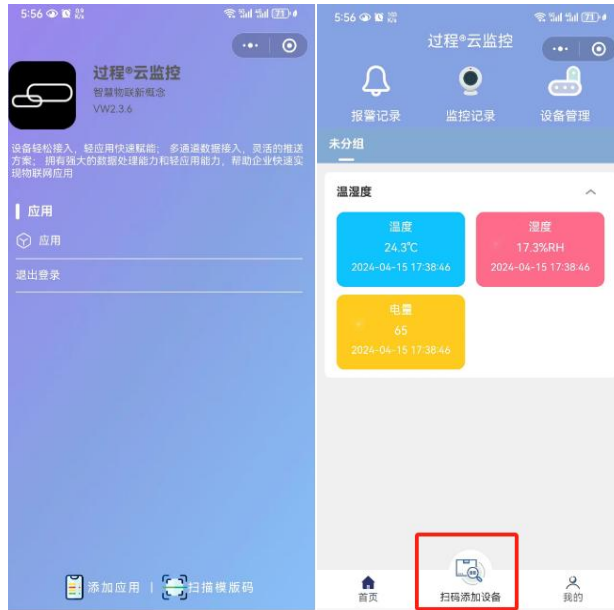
5:56

过程®云监控
智慧物联新概念
VW2.3.6

设备轻松接入，轻应用快速赋能；多通道数据接入，灵活的推送方案；拥有强大的数据处理能力和轻应用能力，帮助企业快速实现物联网应用

应用
应用
退出登录

添加应用 | 扫描模版码

5:56

过程®云监控

报警记录 监控记录 设备管理

未分组

温湿度

温度
24.3℃
2024-04-15 17:38:46

湿度
17.3%RH
2024-04-15 17:38:46

电量
65
2024-04-15 17:38:46

首页 扫码添加设备 我的